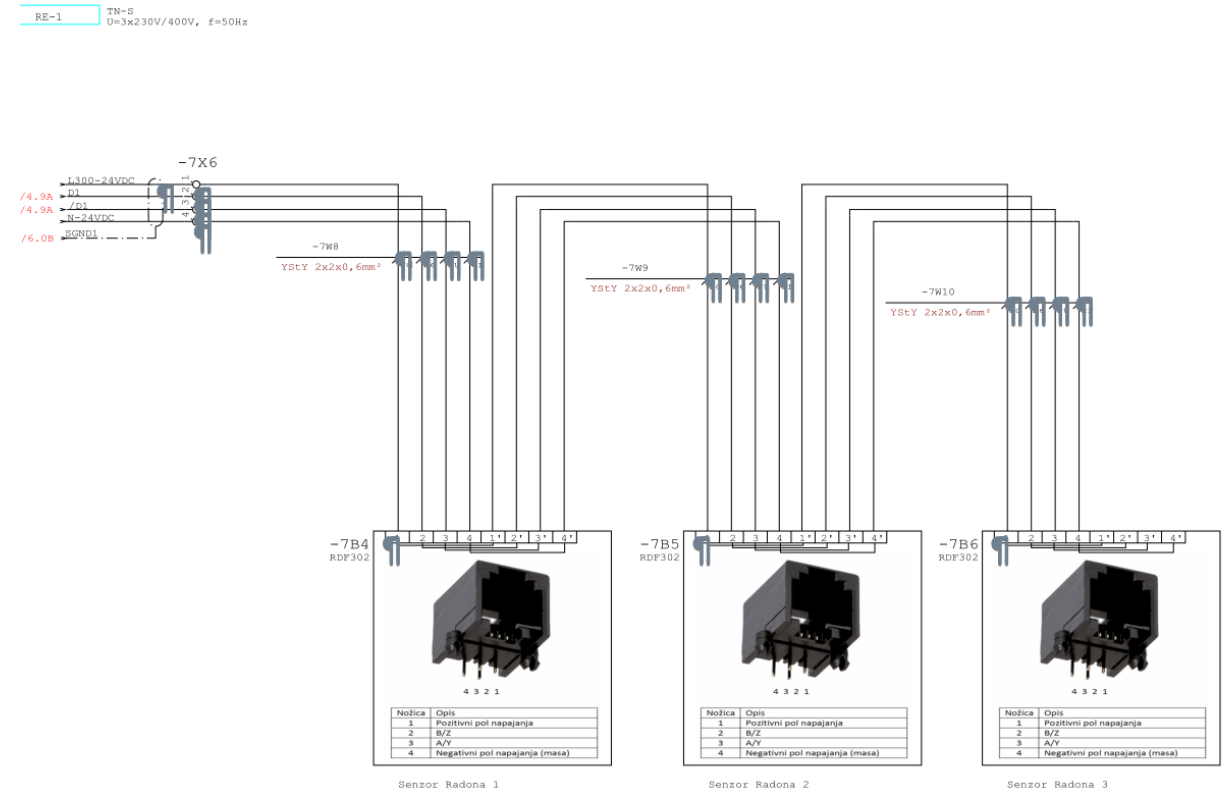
RE-1

TN-S
U=3x230V/400V, f=50Hz

-7X6

/4.9A
/4.9A
/6.0B

L300-24VDC
D1
/D1
N-24VDC
SGND1

1
2
3
4

-7W8
YStY 2x2x0,6mm²

-7W9
YStY 2x2x0,6mm²

-7W10
YStY 2x2x0,6mm²

-7B4
RDF302

1 | 2 | 3 | 4 | 1' | 2' | 3' | 4'

4 3 2 1

| Nožica | Opis |
|---|---|
| 1 | Pozitivni pol napajanja |
| 2 | B/Z |
| 3 | A/Y |
| 4 | Negativni pol napajanja (masa) |

Senzor Radona 1

-7B5
RDF302

1 | 2 | 3 | 4 | 1' | 2' | 3' | 4'

4 3 2 1

| Nožica | Opis |
|---|---|
| 1 | Pozitivni pol napajanja |
| 2 | B/Z |
| 3 | A/Y |
| 4 | Negativni pol napajanja (masa) |

Senzor Radona 2

-7B6
RDF302

1 | 2 | 3 | 4 | 1' | 2' | 3' | 4'

4 3 2 1

| Nožica | Opis |
|---|---|
| 1 | Pozitivni pol napajanja |
| 2 | B/Z |
| 3 | A/Y |
| 4 | Negativni pol napajanja (masa) |

Senzor Radona 3